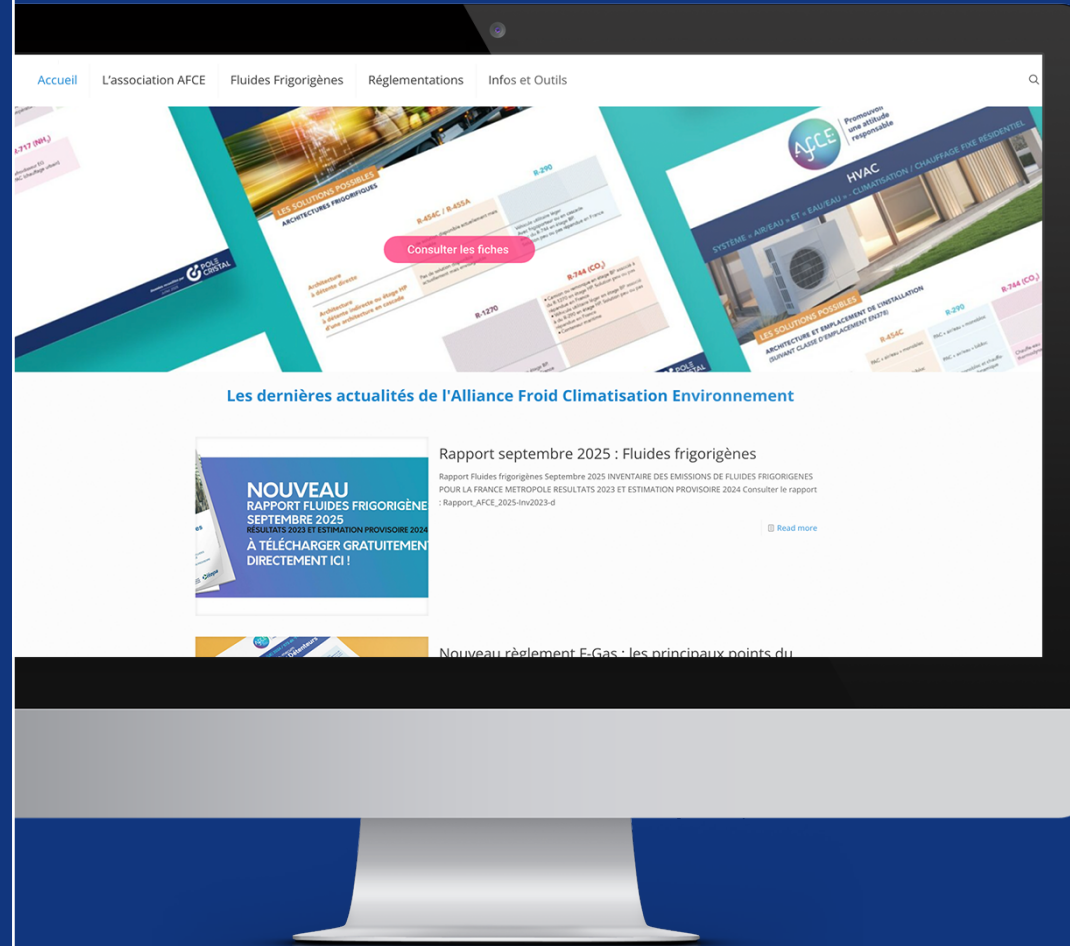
Accueil L'association AFCE Fluides Frigorigènes Réglementations Infos et Outils

LES SOLUTIONS POSSIBLES
ARCHITECTURES FRIGORIFIQUES

R-454C / R-455A

R-290

R-744 ($CO_2$)

R-1270

POLE CRISTAL

AFCE Promouvoir une attitude responsable

HVAC

SYSTÈME « AIR/EAU » ET « EAU/EAU » - CLIMATISATION / CHAUFFAGE FIXE RÉSIDENTIEL

LES SOLUTIONS POSSIBLES
ARCHITECTURE ET EMPLACEMENT DE L'INSTALLATION (SUIVANT CLASSE D'EMPLACEMENT EN378)

R-454C

R-290

R-744 ($CO_2$)

Consulter les fiches

Les dernières actualités de l'Alliance Froid Climatisation Environnement

NOUVEAU
RAPPORT FLUIDES FRIGORIGÈNE
SEPTEMBRE 2025
RÉSULTATS 2023 ET ESTIMATION PROVISOIRE 2024
À TÉLÉCHARGER GRATUITEMENT
DIRECTEMENT ICI !

Rapport septembre 2025 : Fluides frigorigènes

Rapport Fluides frigorigènes Septembre 2025 INVENTAIRE DES EMISSIONS DE FLUIDES FRIGORIGENES POUR LA FRANCE METROPOLE RESULTATS 2023 ET ESTIMATION PROVISOIRE 2024 Consulter le rapport : Rapport_AFCE_2025-Inv2023-d

Read more

Nouveau règlement F-Gas : les principaux points du